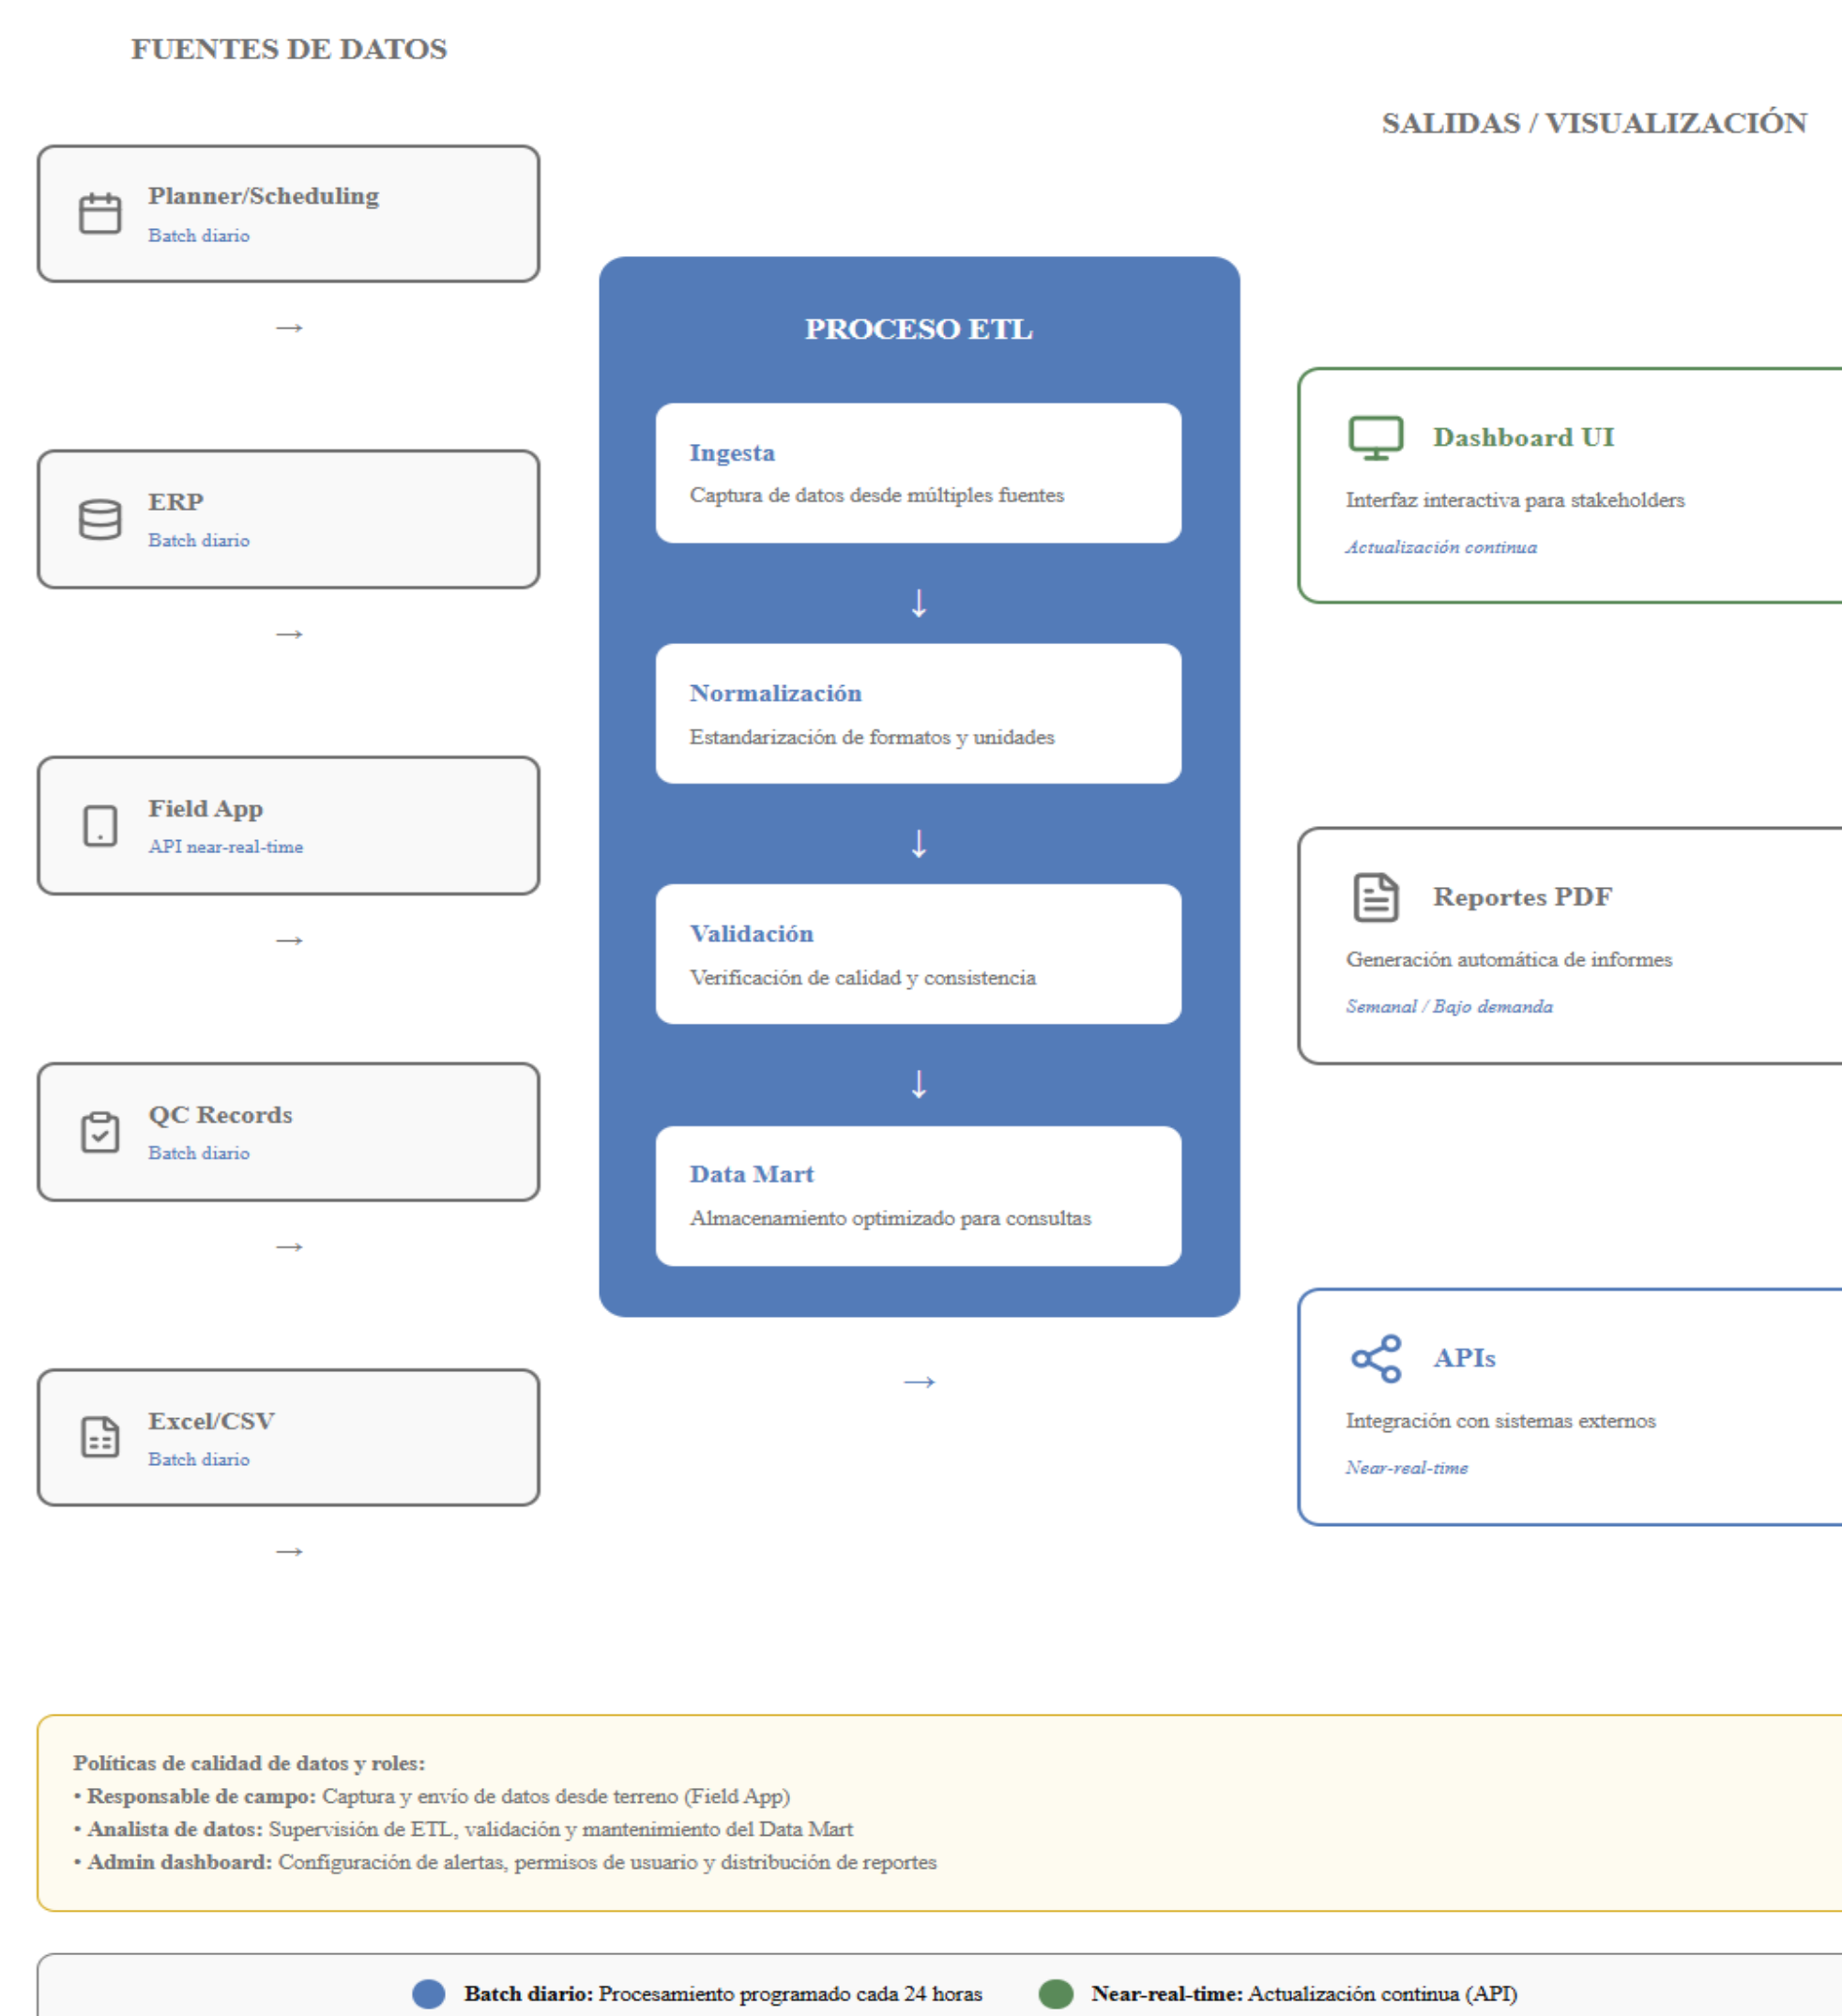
FUENTES DE DATOS

Planner/Scheduling
Batch diario

→

ERP
Batch diario

→

Field App
API near-real-time

→

QC Records
Batch diario

→

Excel/CSV
Batch diario

→

PROCESO ETL

Ingesta
Captura de datos desde múltiples fuentes

↓

Normalización
Estandarización de formatos y unidades

↓

Validación
Verificación de calidad y consistencia

↓

Data Mart
Almacenamiento optimizado para consultas

→

SALIDAS / VISUALIZACIÓN

Dashboard UI
Interfaz interactiva para stakeholders
Actualización continua

Reportes PDF
Generación automática de informes
Semanal / Bajo demanda

APIs
Integración con sistemas externos
Near-real-time

Políticas de calidad de datos y roles:
• Responsable de campo: Captura y envío de datos desde terreno (Field App)
• Analista de datos: Supervisión de ETL, validación y mantenimiento del Data Mart
• Admin dashboard: Configuración de alertas, permisos de usuario y distribución de reportes

Batch diario: Procesamiento programado cada 24 horas Near-real-time: Actualización continua (API)